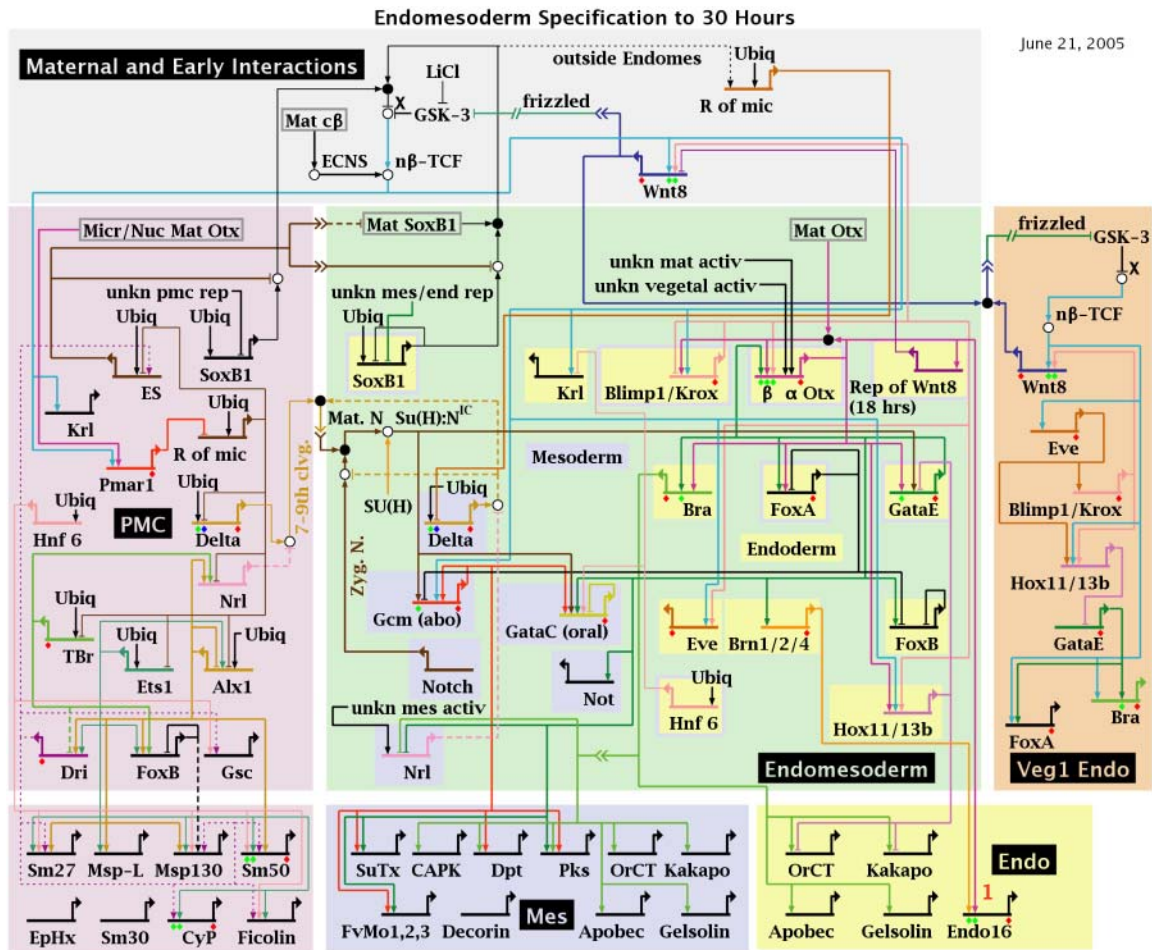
Endomesoderm Specification to 30 Hours

June 21, 2005

Maternal and Early Interactions

outside Endomes

Ubiq

LiCl

GSK-3

frizzled

R of mic

Mat cβ

ECNS

nβ-TCF

Wnt8

Micr/Nuc Mat Otx

Mat SoxB1

Mat Otx

frizzled

GSK-3

unkn mat activ

unkn vegetal activ

nβ-TCF

unkn pmc rep

Ubiq

Ubiq

SoxB1

unkn mes/end rep

Ubiq

SoxB1

Krl

Blimp1/Krox

β

α Otx

Rep of Wnt8 (18 hrs)

Wnt8

ES

Krl

Ubiq

R of mic

Pmar1

Mat. N

Su(H):$N^{IC}$

Mesoderm

Eve

7-9th clvg.

SU(H)

Ubiq

Hnf 6

PMC

Ubiq

Delta

Ubiq

Delta

Bra

FoxA

GataE

Blimp1/Krox

Endoderm

Hox11/13b

Nrl

Zyg. N.

Ubiq

TBr

Ubiq

Ets1

Ubiq

Alx1

Gcm (abo)

GataC (oral)

Eve

Brn1/2/4

FoxB

GataE

Notch

Not

Ubiq

Hnf 6

unkn mes activ

Hox11/13b

Bra

FoxA

Dri

FoxB

Gsc

Nrl

Endomesoderm

Veg1 Endo

Sm27

Msp-L

Msp130

Sm50

SuTx

CAPK

Dpt

Pks

OrCT

Kakapo

Endo

OrCT

Kakapo

EpHx

Sm30

CyP

Ficolin

FvMo1,2,3

Decorin

Mes

Apobec

Gelsolin

Apobec

Gelsolin

1

Endo16